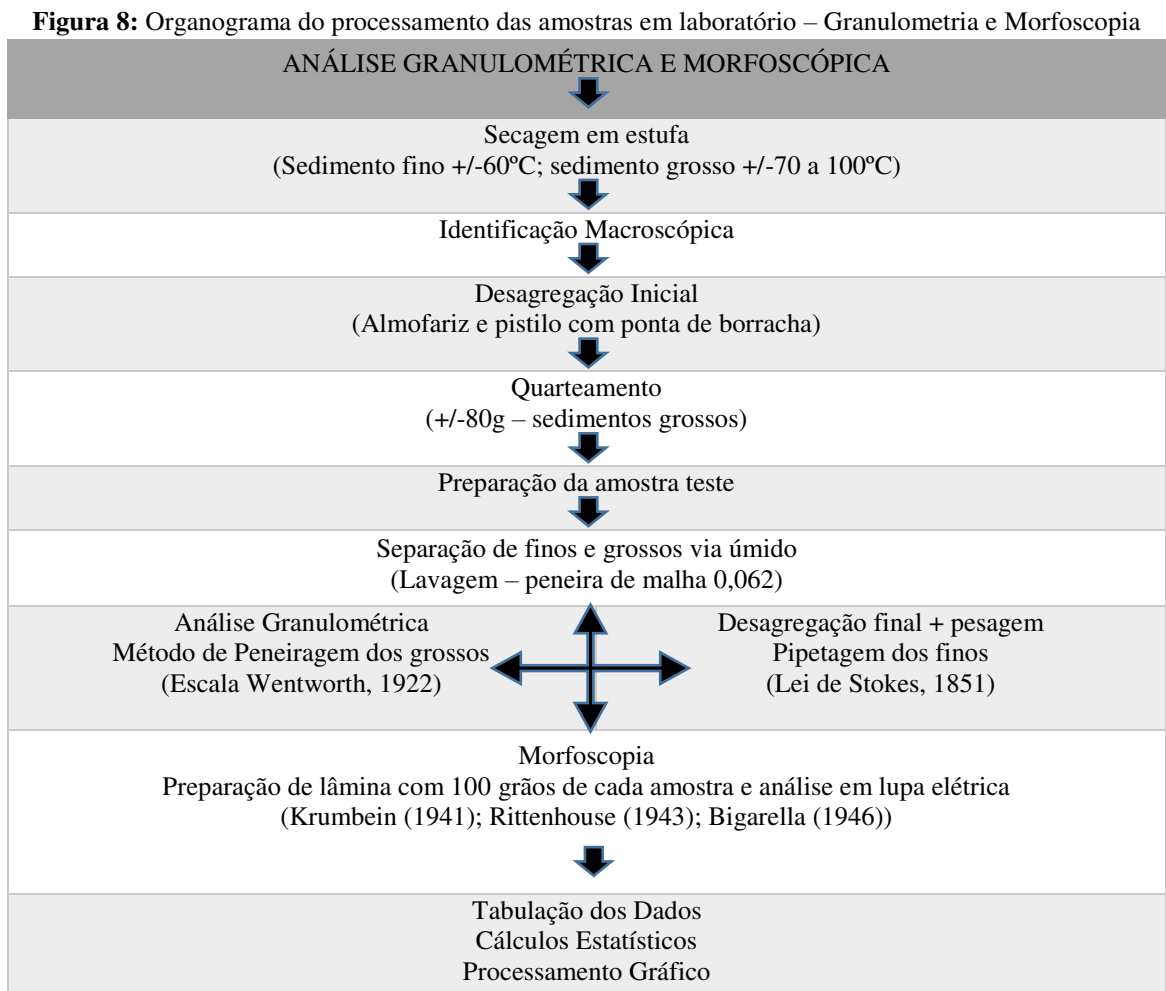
**Figura 8:** Organograma do processamento das amostras em laboratório – Granulometria e Morfoscopia

ANÁLISE GRANULOMÉTRICA E MORFOSCÓPICA

Secagem em estufa
(Sedimento fino +/-60ºC; sedimento grosso +/-70 a 100ºC)

Identificação Macroscópica

Desagregação Inicial
(Almofariz e pistilo com ponta de borracha)

Quarteamento
(+/-80g – sedimentos grossos)

Preparação da amostra teste

Separação de finos e grossos via úmido
(Lavagem – peneira de malha 0,062)

Análise Granulométrica
Método de Peneiragem dos grossos
(Escala Wentworth, 1922)

Desagregação final + pesagem
Pipetagem dos finos
(Lei de Stokes, 1851)

Morfoscopia
Preparação de lâmina com 100 grãos de cada amostra e análise em lupa elétrica
(Krumbein (1941); Rittenhouse (1943); Bigarella (1946))

Tabulação dos Dados
Cálculos Estatísticos
Processamento Gráfico